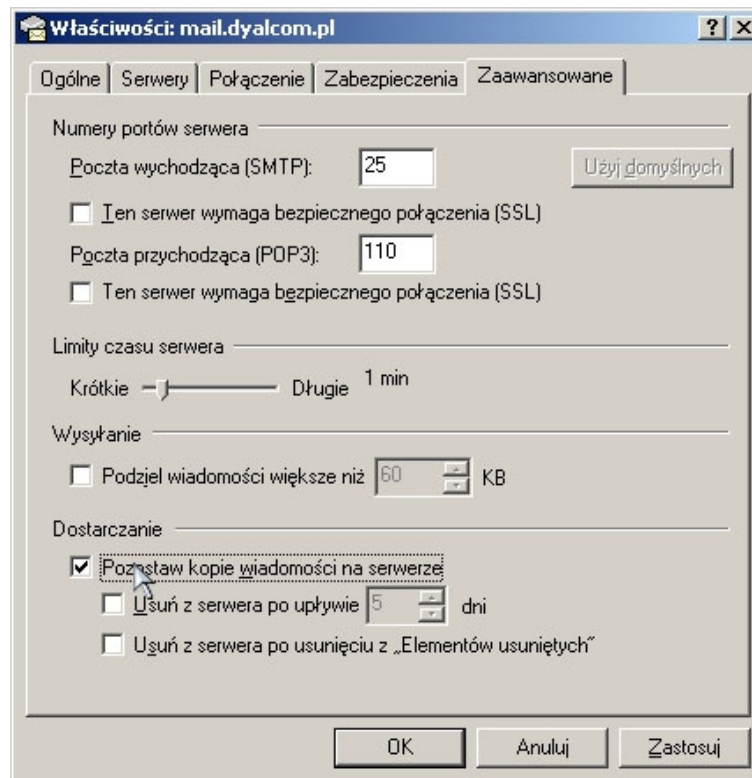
Właściwości: mail.dyalcom.pl

? X

Ogólne | Serwery | Połączenie | Zabezpieczenia | Zaawansowane

Numery portów serwera

Poczta wychodząca (SMTP): 25

Użyj domyślnych

Ten serwer wymaga bezpiecznego połączenia (SSL)

Poczta przychodząca (POP3): 110

Ten serwer wymaga bezpiecznego połączenia (SSL)

Limity czasu serwera

Krótkie Długie 1 min

Wysyłanie

Podziel wiadomości większe niż 60 KB

Dostarczanie

Pozostaw kopie wiadomości na serwerze

Usuń z serwera po upływie 5 dni

Usuń z serwera po usunięciu z „Elementów usuniętych"

OK Anuluj Zastosuj